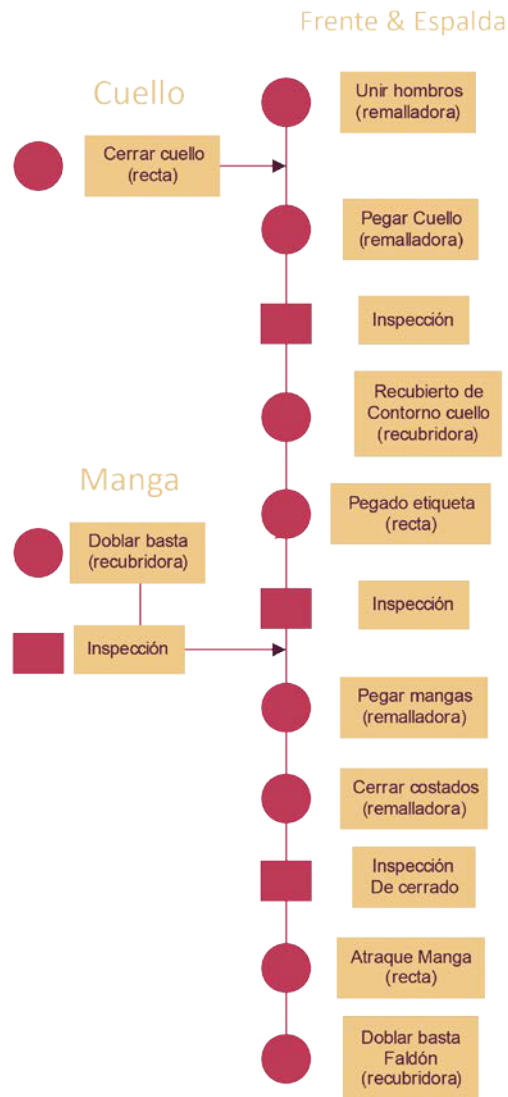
Frente & Espalda

Cuello

Cerrar cuello (recta)

Unir hombros (remalladora)

Pegar Cuello (remalladora)

Inspección

Recubierto de Contorno cuello (recubridora)

Manga

Pegado etiqueta (recta)

Doblar basta (recubridora)

Inspección

Inspección

Pegar mangas (remalladora)

Cerrar costados (remalladora)

Inspección De cerrado

Atraque Manga (recta)

Doblar basta Faldón (recubridora)